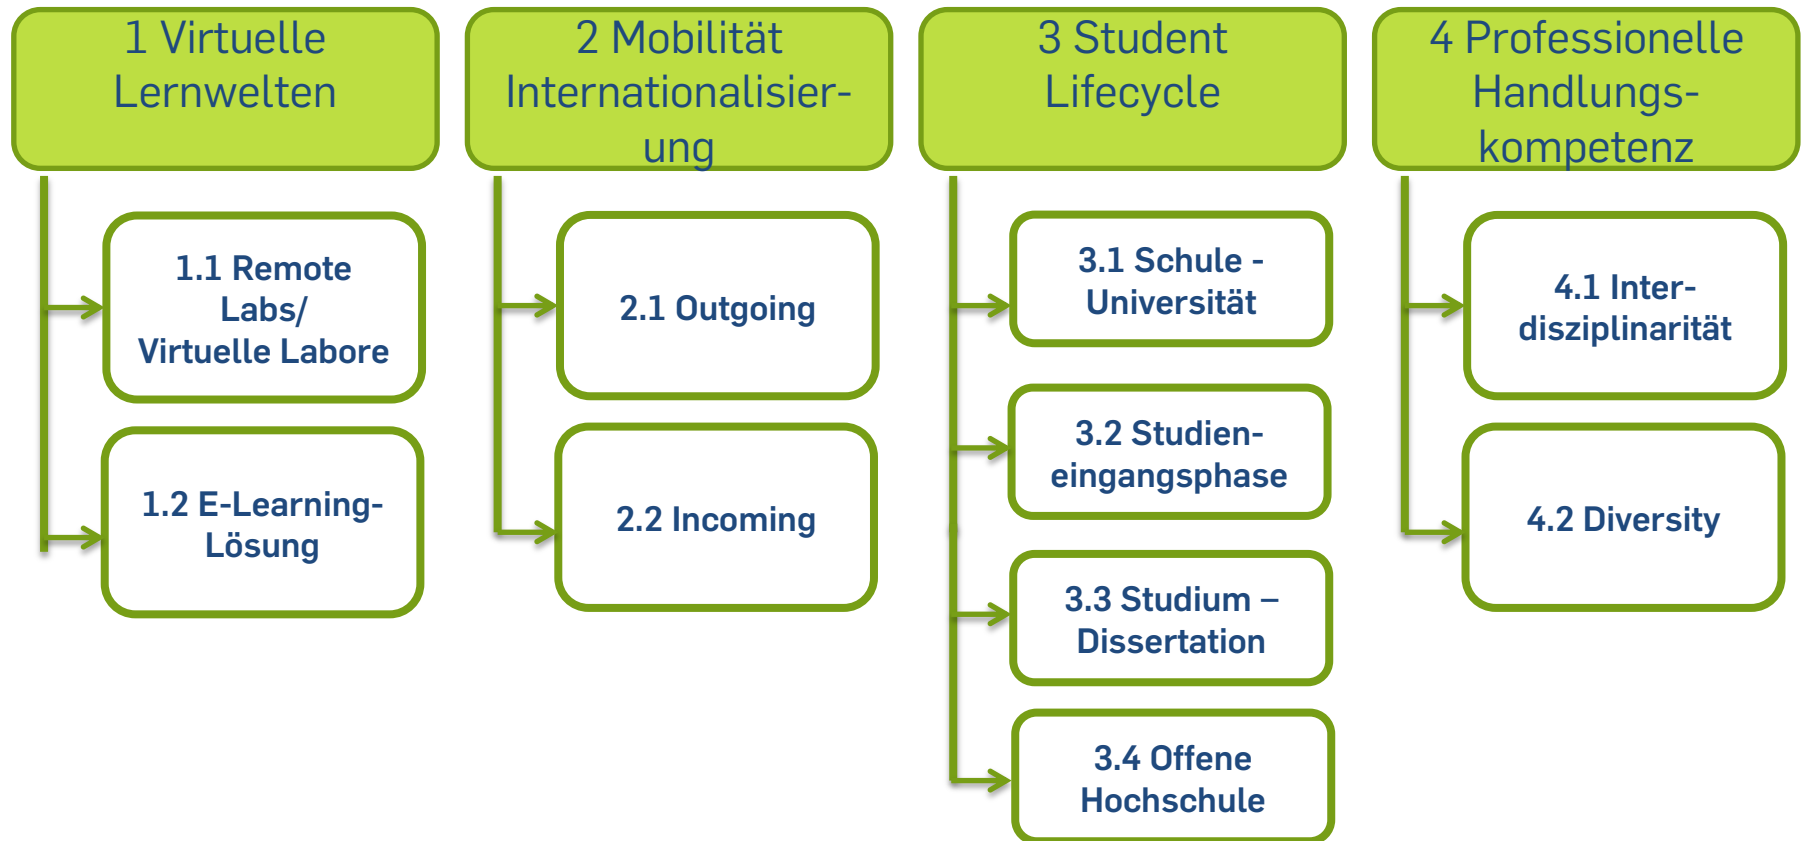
1 Virtuelle Lernwelten

1.1 Remote Labs/ Virtuelle Labore

1.2 E-Learning-Lösung

2 Mobilität Internationalisierung

2.1 Outgoing

2.2 Incoming

3 Student Lifecycle

3.1 Schule - Universität

3.2 Studieneingangsphase

3.3 Studium – Dissertation

3.4 Offene Hochschule

4 Professionelle Handlungskompetenz

4.1 Interdisziplinarität

4.2 Diversity